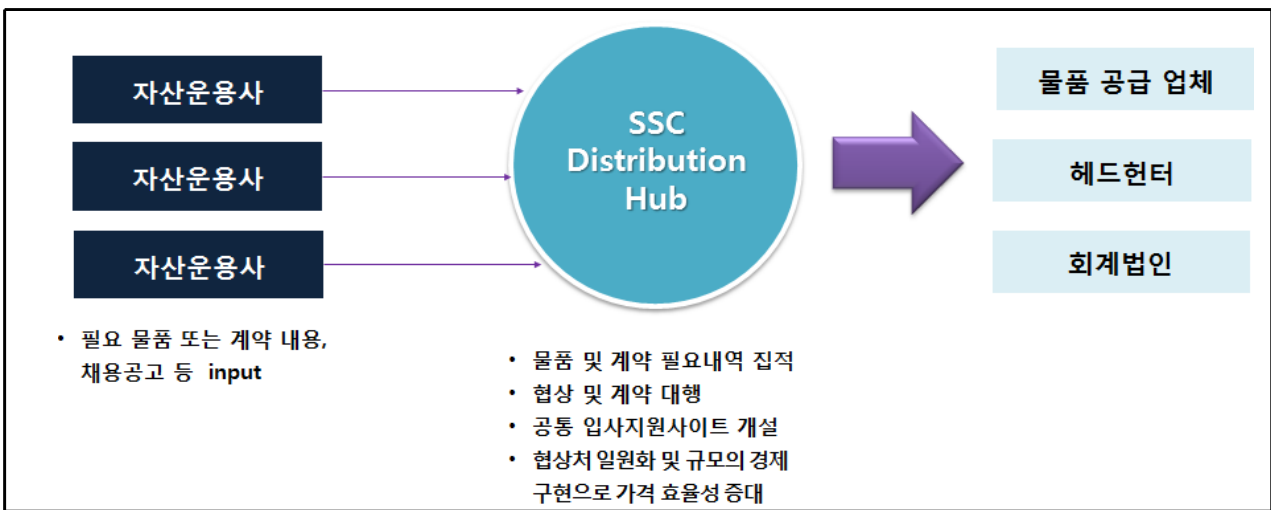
자산운용사

자산운용사

자산운용사

SSC Distribution Hub

물품 공급 업체

헤드헌터

회계법인

• 필요 물품 또는 계약 내용, 채용공고 등 input

• 물품 및 계약 필요내역 집적
• 협상 및 계약 대행
• 공통 입사지원사이트 개설
• 협상처 일원화 및 규모의 경제 구현으로 가격 효율성 증대